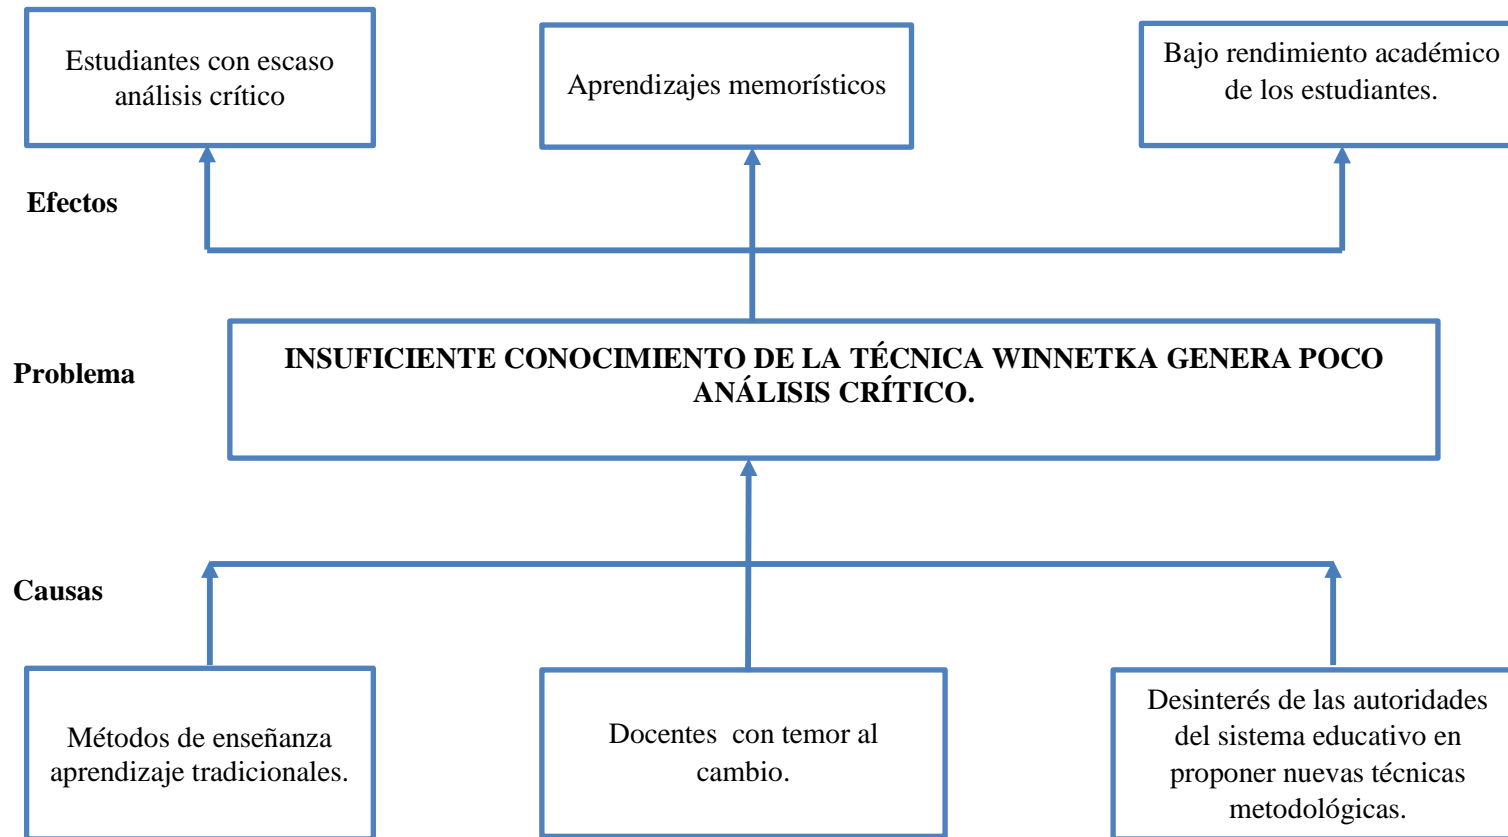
Estudiantes con escaso análisis crítico

Aprendizajes memorísticos

Bajo rendimiento académico de los estudiantes.

Efectos

Problema

INSUFICIENTE CONOCIMIENTO DE LA TÉCNICA WINNETKA GENERA POCO ANÁLISIS CRÍTICO.

Causas

Métodos de enseñanza aprendizaje tradicionales.

Docentes con temor al cambio.

Desinterés de las autoridades del sistema educativo en proponer nuevas técnicas metodológicas.